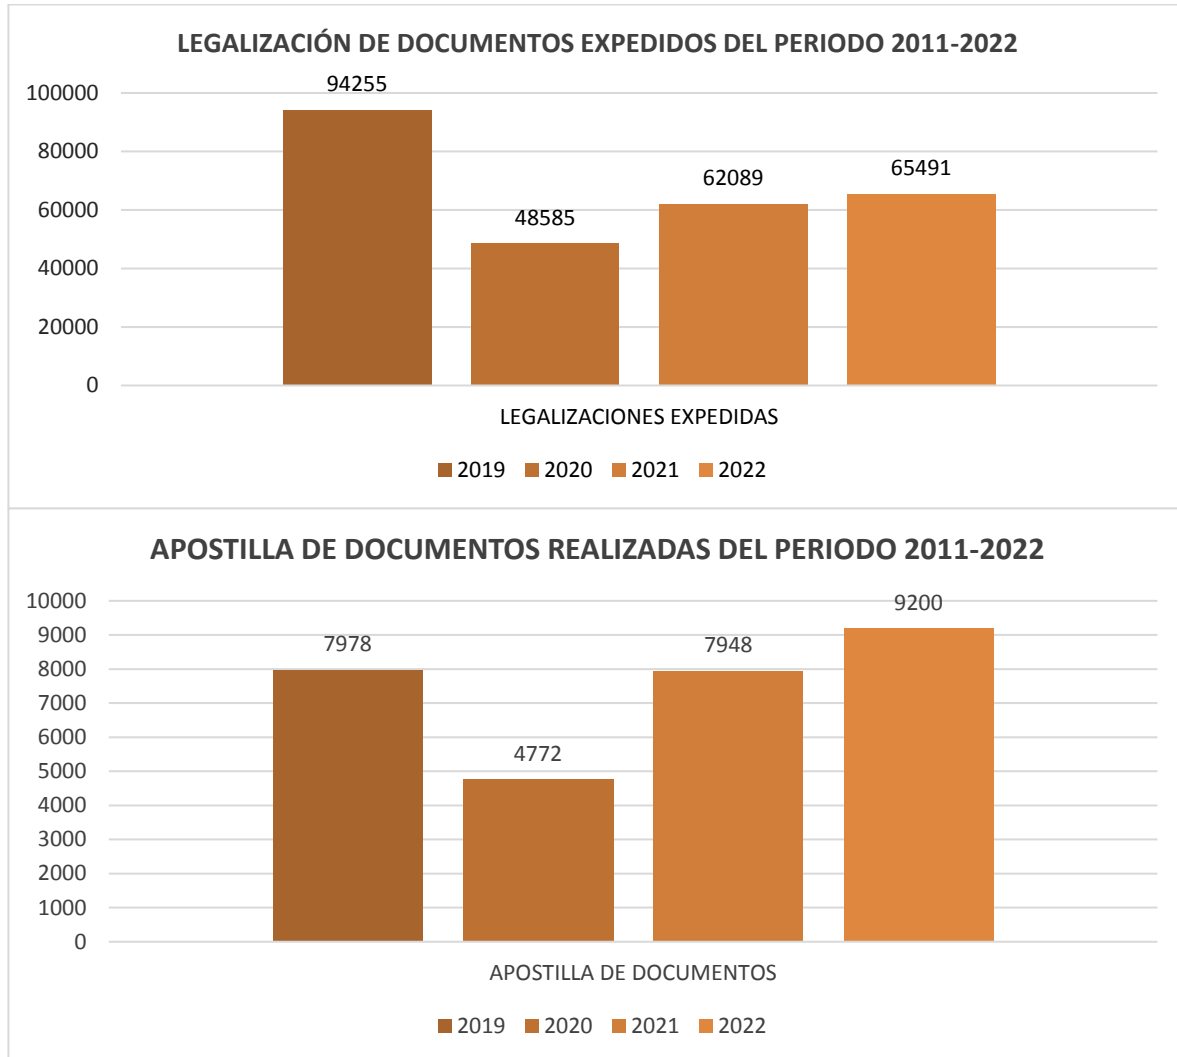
LEGALIZACIÓN DE DOCUMENTOS EXPEDIDOS DEL PERIODO 2011-2022

100000
80000
60000
40000
20000
0

94255
48585
62089
65491

LEGALIZACIONES EXPEDIDAS

2019 2020 2021 2022

APOSTILLA DE DOCUMENTOS REALIZADAS DEL PERIODO 2011-2022

10000
9000
8000
7000
6000
5000
4000
3000
2000
1000
0

7978
4772
7948
9200

APOSTILLA DE DOCUMENTOS

2019 2020 2021 2022